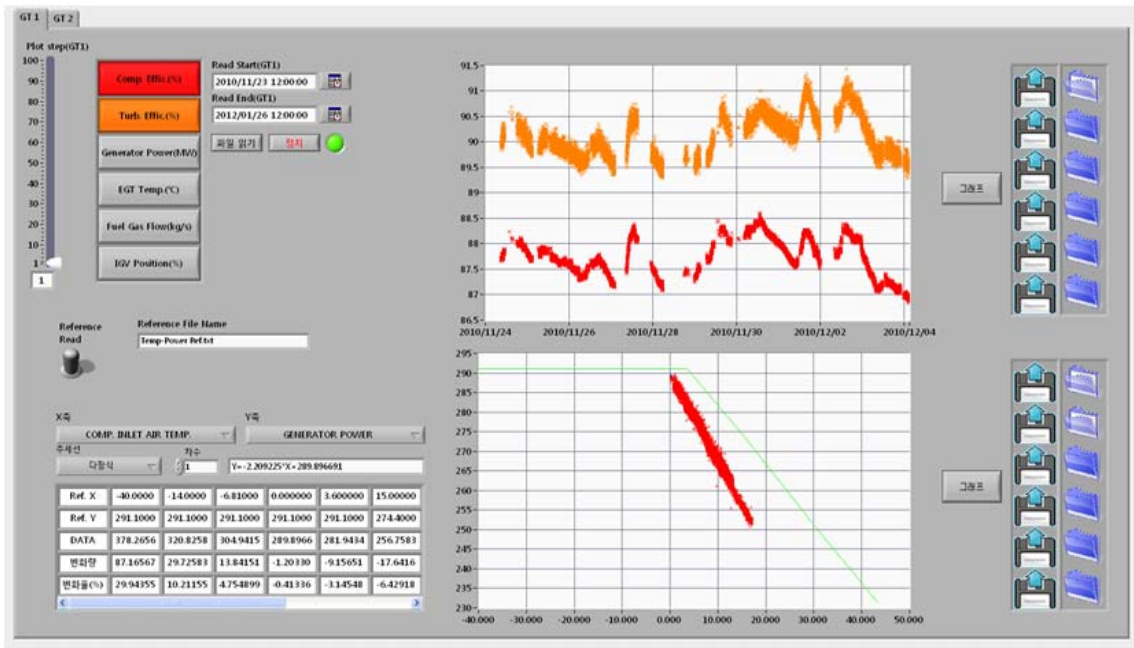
GT 1 GT 2

Plot step(GT1)

100
90
80
70
60
50
40
30
20
10
1
1

Comp. Effic.(%)
Turb. Effic.(%)
Generator Power(MW)
EGT Temp.(℃)
Fuel Gas Flow(kg/s)
IGV Position(%)

Read Start(GT1)
2010/11/23 12:00:00
Read End(GT1)
2012/01/26 12:00:00
파일 읽기
정지

91.5
91
90.5
90
89.5
89
88.5
88
87.5
87
86.5
2010/11/24 2010/11/26 2010/11/28 2010/11/30 2010/12/02 2010/12/04

그래프

Reference Read
Reference File Name
Temp-Power Ref.txt

X축
COMP. INLET AIR TEMP.
Y축
GENERATOR POWER
추세선
다항식
차수
1
Y=-2.209225*X+289.896691

| Ref. X | -40.0000 | -14.0000 | -6.81000 | 0.000000 | 3.600000 | 15.00000 |
|---|---|---|---|---|---|---|
| Ref. Y | 291.1000 | 291.1000 | 291.1000 | 291.1000 | 291.1000 | 274.4000 |
| DATA | 378.2656 | 320.8258 | 304.9415 | 289.8966 | 281.9434 | 256.7583 |
| 변화량 | 87.16567 | 29.72583 | 13.84151 | -1.20330 | -9.15651 | -17.6416 |
| 변화율(%) | 29.94355 | 10.21155 | 4.754899 | -0.41336 | -3.14548 | -6.42918 |

295
290
285
280
275
270
265
260
255
250
245
240
235
230
-40.000 -30.000 -20.000 -10.000 0.000 10.000 20.000 30.000 40.000 50.000

그래프